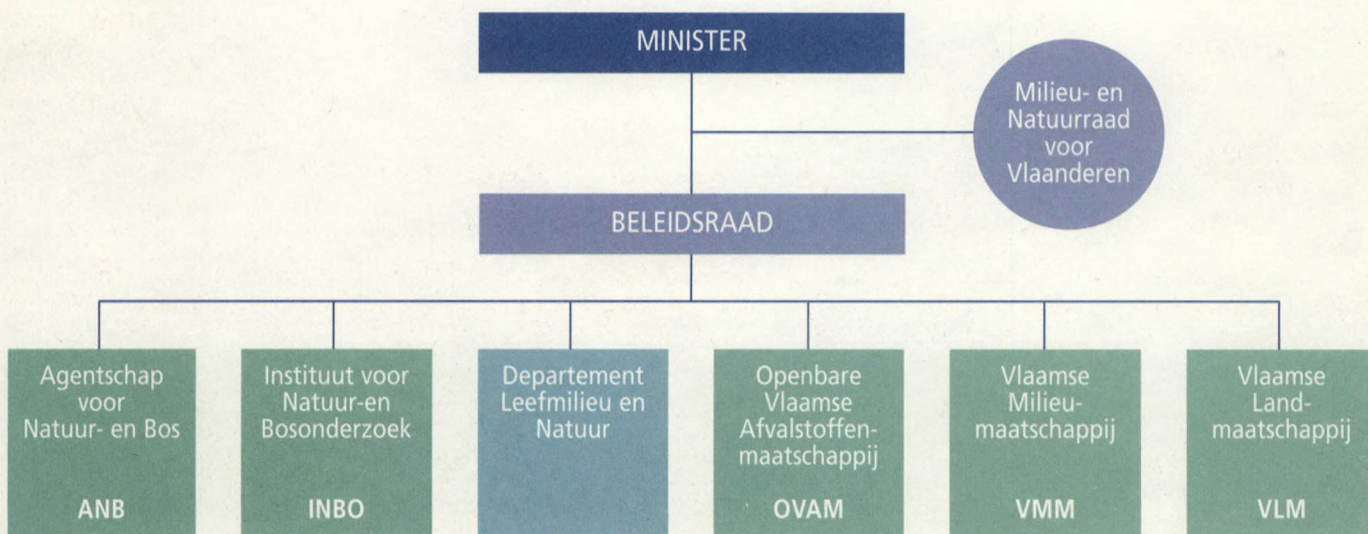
MINISTER

Milieu- en Natuurraad voor Vlaanderen

BELEIDSRAAD

Agentschap voor Natuur- en Bos

ANB

Instituut voor Natuur-en Bosonderzoek

INBO

Departement Leefmilieu en Natuur

Openbare Vlaamse Afvalstoffenmaatschappij

OVAM

Vlaamse Milieumaatschappij

VMM

Vlaamse Landmaatschappij

VLM